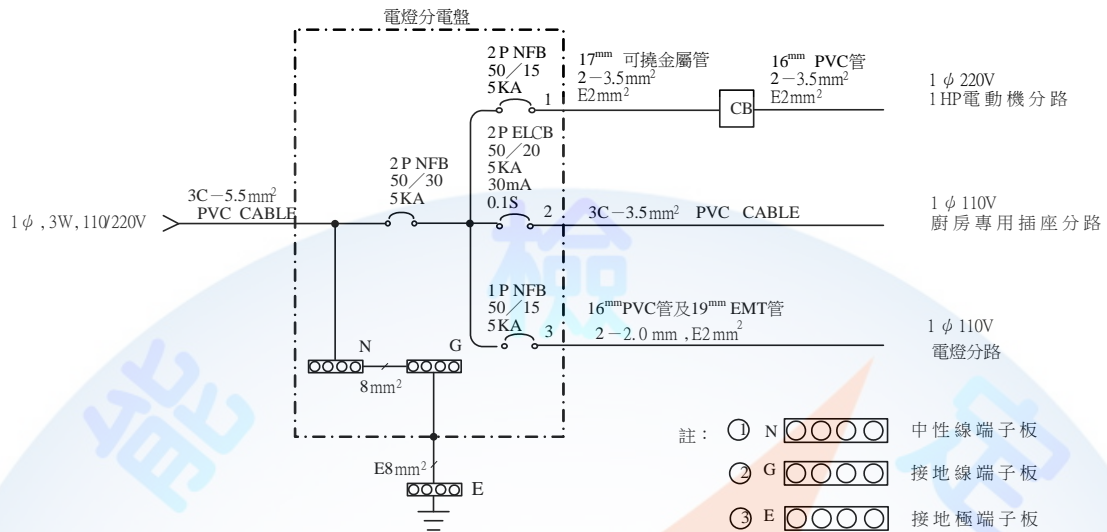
電燈分電盤

2 P NFB
50／15
5KA
1

$17^{mm}$ 可撓金屬管
2－3.5mm$^2$
E2mm$^2$

CB

$16^{mm}$ PVC管
2－3.5mm$^2$
E2mm$^2$

1 $\phi$ 220V
1 HP電動機分路

2 P ELCB
50／20
5KA
30mA
0.1S
2

2 P NFB
50／30
5KA

3C－5.5mm$^2$
PVC CABLE

1 $\phi$ , 3W, 110/220V

3C－3.5mm$^2$ PVC CABLE

1 $\phi$ 110V
廚房專用插座分路

1 P NFB
50／15
5KA
3

$16^{mm}$PVC管及$19^{mm}$ EMT管
2－2.0 mm , E2mm$^2$

1 $\phi$ 110V
電燈分路

N G
8mm$^2$

E8mm$^2$
E

註： ① N 中性線端子板
② G 接地線端子板
③ E 接地極端子板